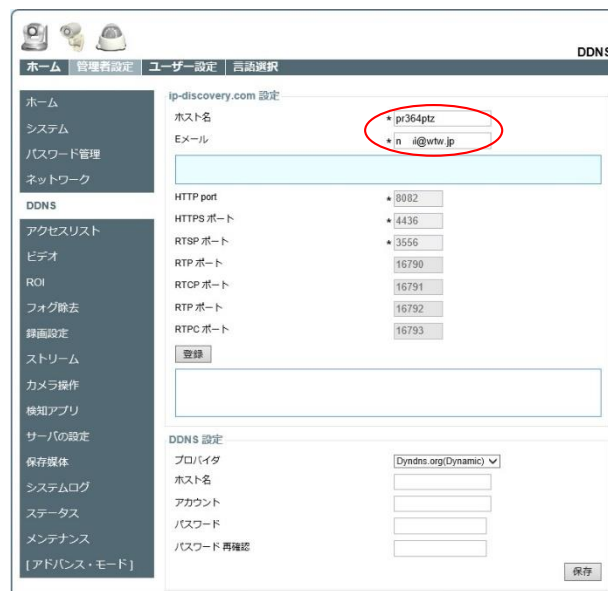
DDNS

ホーム | 管理者設定 | ユーザー設定 | 言語選択

ホーム
システム
パスワード管理
ネットワーク
DDNS
アクセスリスト
ビデオ
ROI
フォグ除去
録画設定
ストリーム
カメラ操作
検知アプリ
サーバの設定
保存媒体
システムログ
ステータス
メンテナンス
[アドバンス・モード]

ip-discovery.com 設定

| | |
|---|---|
| ホスト名 | * pr364ptz |
| Eメール | * n ii@wtw.jp |
| HTTP port | * 8082 |
| HTTPS ポート | * 4436 |
| RTSP ポート | * 3556 |
| RTP ポート | 16790 |
| RTCP ポート | 16791 |
| RTP ポート | 16792 |
| RTPC ポート | 16793 |

登録

DDNS 設定

| | |
|---|---|
| プロバイダ | Dyndns.org(Dynamic) |
| ホスト名 | |
| アカウント | |
| パスワード | |
| パスワード 再確認 | |

保存